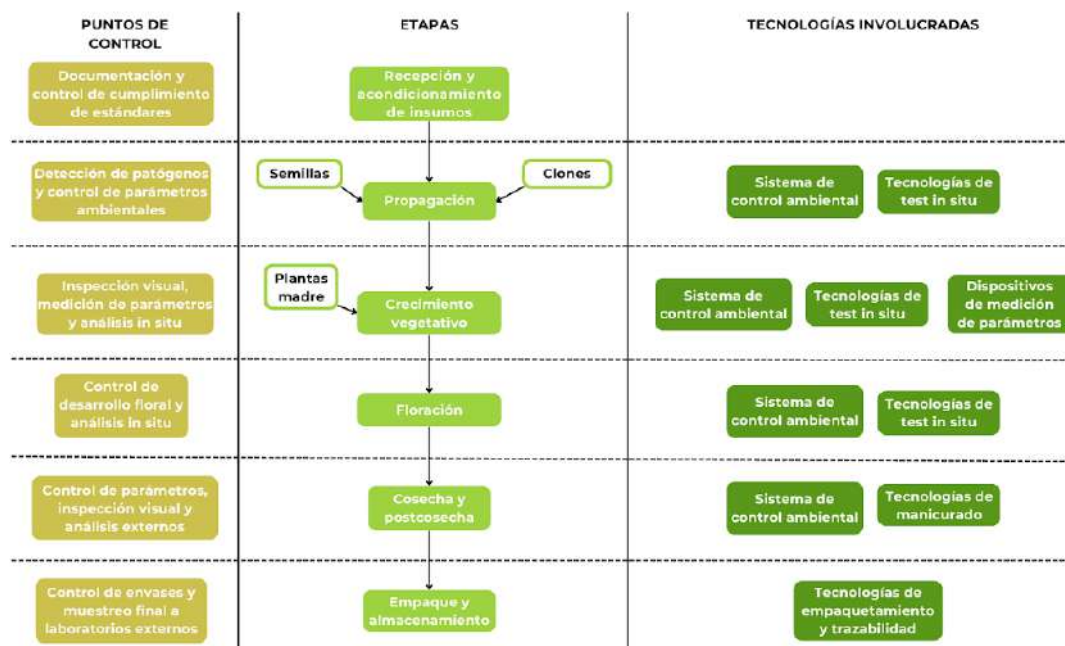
PUNTOS DE CONTROL

ETAPAS

TECNOLOGÍAS INVOLUCRADAS

Documentación y control de cumplimiento de estándares

Recepción y acondicionamiento de insumos

Detección de patógenos y control de parámetros ambientales

Semillas

Propagación

Clones

Sistema de control ambiental

Tecnologías de test in situ

Inspección visual, medición de parámetros y análisis in situ

Plantas madre

Crecimiento vegetativo

Sistema de control ambiental

Tecnologías de test in situ

Dispositivos de medición de parámetros

Control de desarrollo floral y análisis in situ

Floración

Sistema de control ambiental

Tecnologías de test in situ

Control de parámetros, inspección visual y análisis externos

Cosecha y postcosecha

Sistema de control ambiental

Tecnologías de manicurado

Control de envases y muestreo final a laboratorios externos

Empaque y almacenamiento

Tecnologías de empaquetamiento y trazabilidad